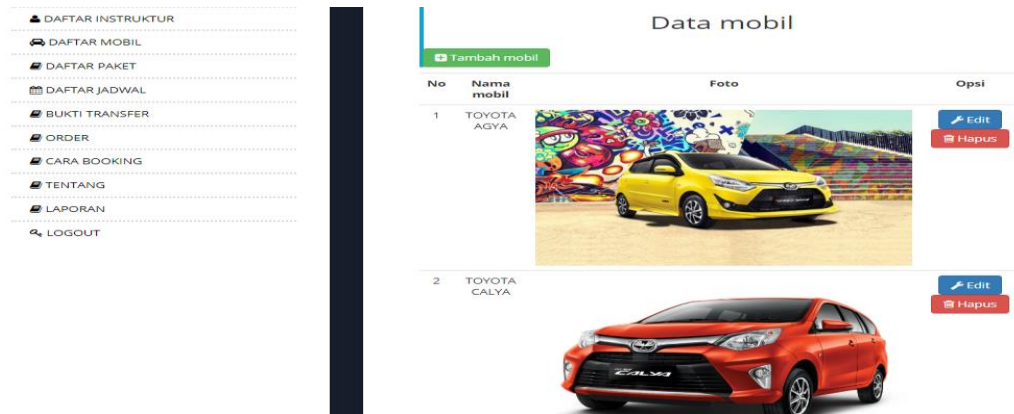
DAFTAR INSTRUKTUR
DAFTAR MOBIL
DAFTAR PAKET
DAFTAR JADWAL
BUKTI TRANSFER
ORDER
CARA BOOKING
TENTANG
LAPORAN
LOGOUT

Data mobil

Tambah mobil

| No | Nama mobil | Foto | Opsi |
|---|---|---|---|
| 1 | TOYOTA AGYA | | Edit Hapus |
| 2 | TOYOTA CALYA | | Edit Hapus |